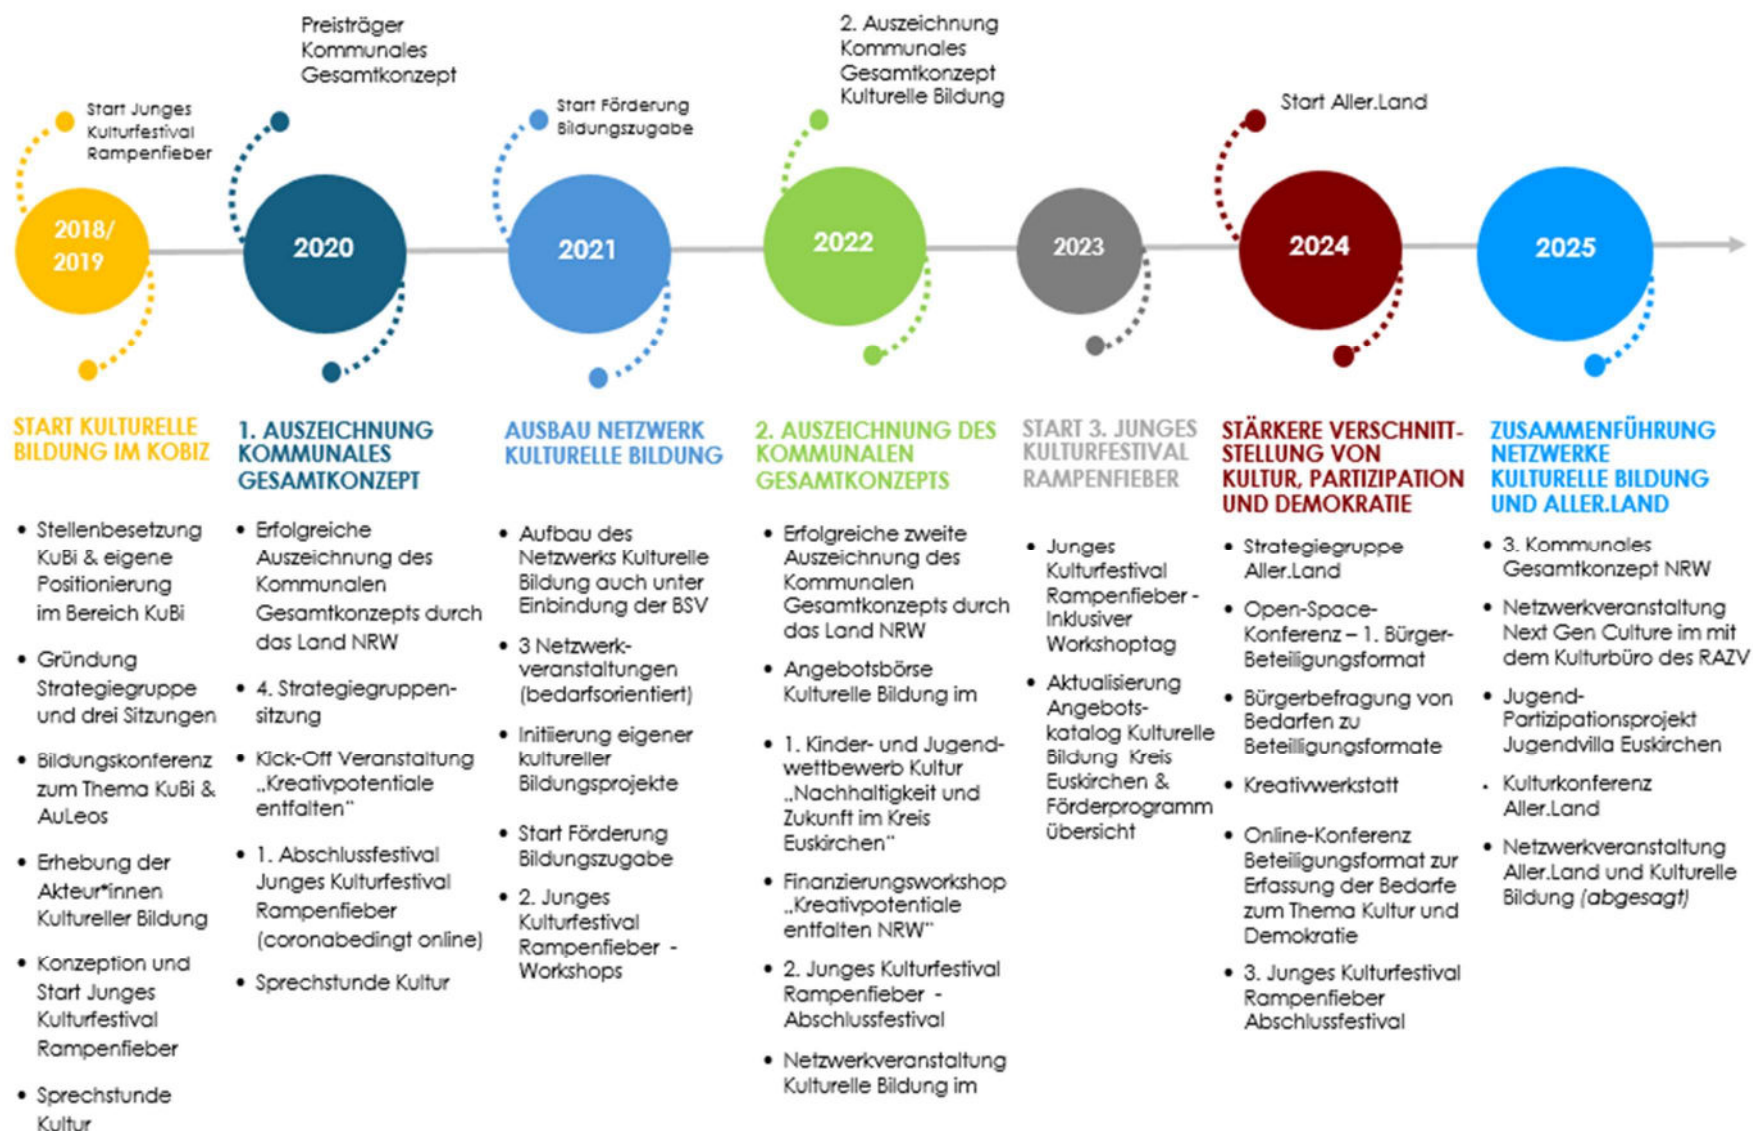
Start Junges Kulturfestival Rampenfieber

Preisträger Kommunales Gesamtkonzept

Start Förderung Bildungszugabe

2. Auszeichnung Kommunales Gesamtkonzept Kulturelle Bildung

Start Aller.Land

2018/ 2019

2020

2021

2022

2023

2024

2025

START KULTURELLE BILDUNG IM KOBIZ

• Stellenbesetzung KuBi & eigene Positionierung im Bereich KuBi
• Gründung Strategiegruppe und drei Sitzungen
• Bildungskonferenz zum Thema KuBi & AuLeos
• Erhebung der Akteur*innen Kultureller Bildung
• Konzeption und Start Junges Kulturfestival Rampenfieber
• Sprechstunde Kultur

1. AUSZEICHNUNG KOMMUNALES GESAMTKONZEPT

• Erfolgreiche Auszeichnung des Kommunalen Gesamtkonzepts durch das Land NRW
• 4. Strategiegruppensitzung
• Kick-Off Veranstaltung „Kreativpotentiale entfalten"
• 1. Abschlussfestival Junges Kulturfestival Rampenfieber (coronabedingt online)
• Sprechstunde Kultur

AUSBAU NETZWERK KULTURELLE BILDUNG

• Aufbau des Netzwerks Kulturelle Bildung auch unter Einbindung der BSV
• 3 Netzwerkveranstaltungen (bedarfsorientiert)
• Initiierung eigener kultureller Bildungsprojekte
• Start Förderung Bildungszugabe
• 2. Junges Kulturfestival Rampenfieber - Workshops

2. AUSZEICHNUNG DES KOMMUNALEN GESAMTKONZEPTS

• Erfolgreiche zweite Auszeichnung des Kommunalen Gesamtkonzepts durch das Land NRW
• Angebotsbörse Kulturelle Bildung im
• 1. Kinder- und Jugendwettbewerb Kultur „Nachhaltigkeit und Zukunft im Kreis Euskirchen"
• Finanzierungsworkshop „Kreativpotentiale entfalten NRW"
• 2. Junges Kulturfestival Rampenfieber - Abschlussfestival
• Netzwerkveranstaltung Kulturelle Bildung im

START 3. JUNGES KULTURFESTIVAL RAMPENFIEBER

• Junges Kulturfestival Rampenfieber - Inklusiver Workshoptag
• Aktualisierung Angebotskatalog Kulturelle Bildung Kreis Euskirchen & Förderprogramm übersicht

STÄRKERE VERSCHNITTSTELLUNG VON KULTUR, PARTIZIPATION UND DEMOKRATIE

• Strategiegruppe Aller.Land
• Open-Space-Konferenz – 1. Bürger-Beteiligungsformat
• Bürgerbefragung von Bedarfen zu Beteiligungsformate
• Kreativwerkstatt
• Online-Konferenz Beteiligungsformat zur Erfassung der Bedarfe zum Thema Kultur und Demokratie
• 3. Junges Kulturfestival Rampenfieber Abschlussfestival

ZUSAMMENFÜHRUNG NETZWERKE KULTURELLE BILDUNG UND ALLER.LAND

• 3. Kommunales Gesamtkonzept NRW
• Netzwerkveranstaltung Next Gen Culture im mit dem Kulturbüro des RAZV
• Jugend-Partizipationsprojekt Jugendvilla Euskirchen
• Kulturkonferenz Aller.Land
• Netzwerkveranstaltung Aller.Land und Kulturelle Bildung (abgesagt)